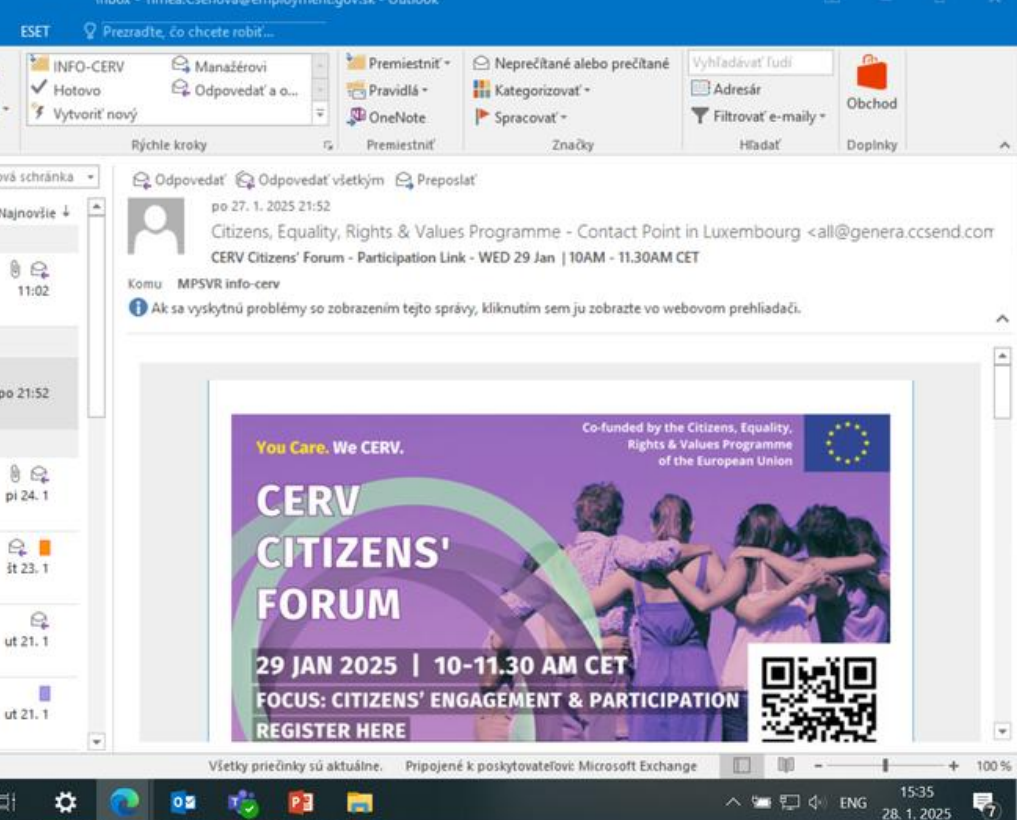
Inbox - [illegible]@employment.gov.sk - Outlook

ESET
Prezraďte, čo chcete robiť...

INFO-CERV
Hotovo
Vytvoriť nový
Manažérovi
Odpovedať a o...
Rýchle kroky

Premiestniť
Pravidlá
OneNote
Premiestniť

Neprečítané alebo prečítané
Kategorizovať
Spracovať
Značky

Vyhľadávať ľudí
Adresár
Filtrovať e-maily
Hľadať

Obchod
Doplnky

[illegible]vá schránka
Najnovšie

11:02
po 21:52
pi 24. 1
št 23. 1
ut 21. 1
ut 21. 1

Odpovedať
Odpovedať všetkým
Preposlať

po 27. 1. 2025 21:52
Citizens, Equality, Rights & Values Programme - Contact Point in Luxembourg <all@genera.ccsend.com
CERV Citizens' Forum - Participation Link - WED 29 Jan | 10AM - 11.30AM CET

Komu MPSVR info-cerv

Ak sa vyskytnú problémy so zobrazením tejto správy, kliknutím sem ju zobrazte vo webovom prehliadači.

You Care. We CERV.

Co-funded by the Citizens, Equality, Rights & Values Programme of the European Union

CERV CITIZENS' FORUM

29 JAN 2025 | 10-11.30 AM CET
FOCUS: CITIZENS' ENGAGEMENT & PARTICIPATION
REGISTER HERE

Všetky priečinky sú aktuálne.
Pripojené k poskytovateľovi: Microsoft Exchange
100 %

ENG
15:35
28. 1. 2025
7